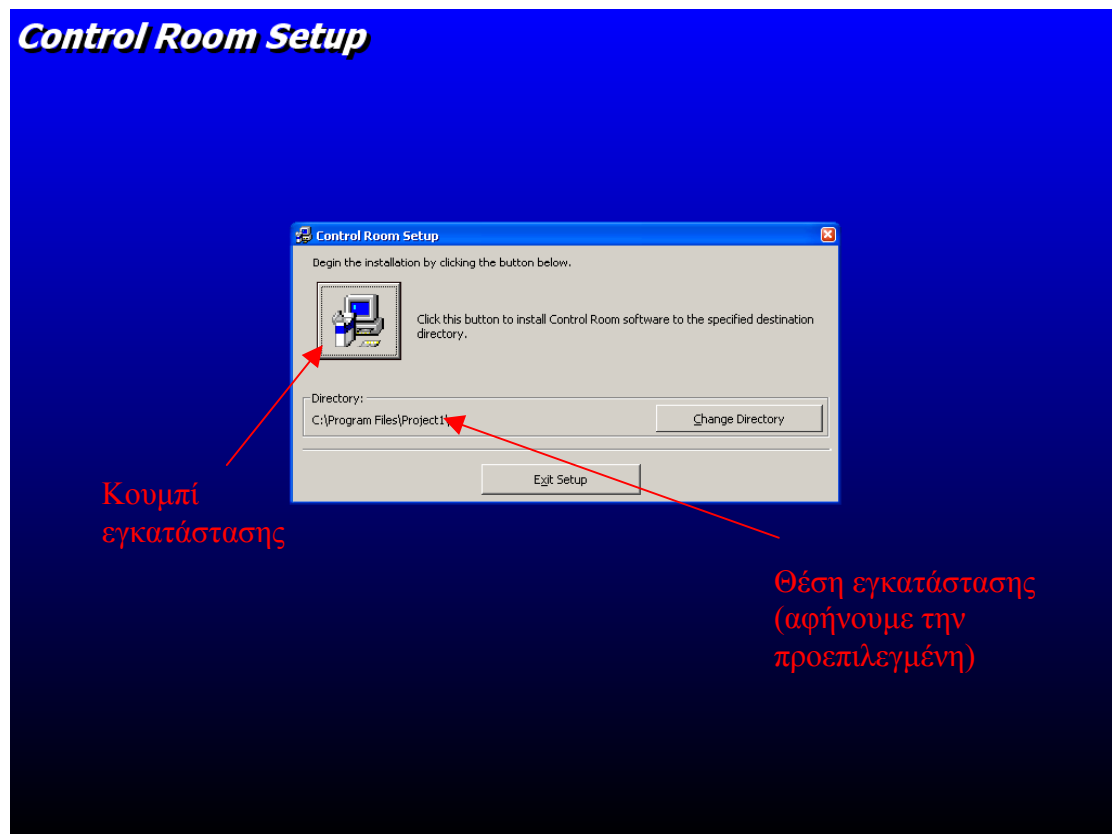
Control Room Setup

Control Room Setup

Degin the installation by clicking the button below.

Click this button to install Control Room software to the specified destination directory.

Directory:

C:\Program Files\Project1\

Change Directory

Exit Setup

Κουμπί εγκατάστασης

Θέση εγκατάστασης (αφήνουμε την προεπιλεγμένη)